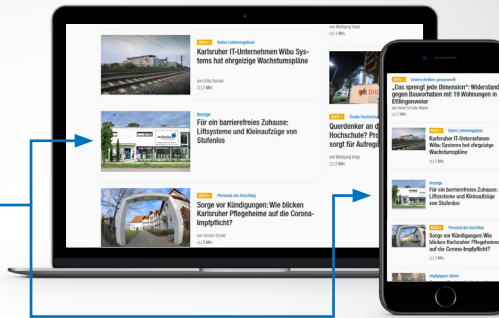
Hohe Lieferengpässe
Karlsruher IT-Unternehmen Wibu Systems hat ehrgeizige Wachstumspläne
von Erika Becker
2 Min.

Anzeige
Für ein barrierefreies Zuhause: Liftsysteme und Kleinaufzüge von Stufenlos

Personal am Anschlag
Sorge vor Kündigungen: Wie blicken Karlsruher Pflegeheime auf die Corona-Impfpflicht?
von Kirsten Etzold
3 Min.

von Wolfgang Weigl
2 Min.

Querdenker an der Hochschule? Ein Professor sorgt für Aufregung
von Wolfgang Weigl
3 Min.

Unterschriften gesammelt
„Das sprengt jede Dimension": Widerstand gegen Bauvorhaben mit 19 Wohnungen in Ettlingenweier
von Heidi Schulte-Walter
2 Min.

Karlsruher IT-Unternehmen Wibu Systems hat ehrgeizige Wachstumspläne
2 Min.

Anzeige
Für ein barrierefreies Zuhause: Liftsysteme und Kleinaufzüge von Stufenlos

Personal am Anschlag
Sorge vor Kündigungen: Wie blicken Karlsruher Pflegeheime auf die Corona-Impfpflicht?
3 Min.